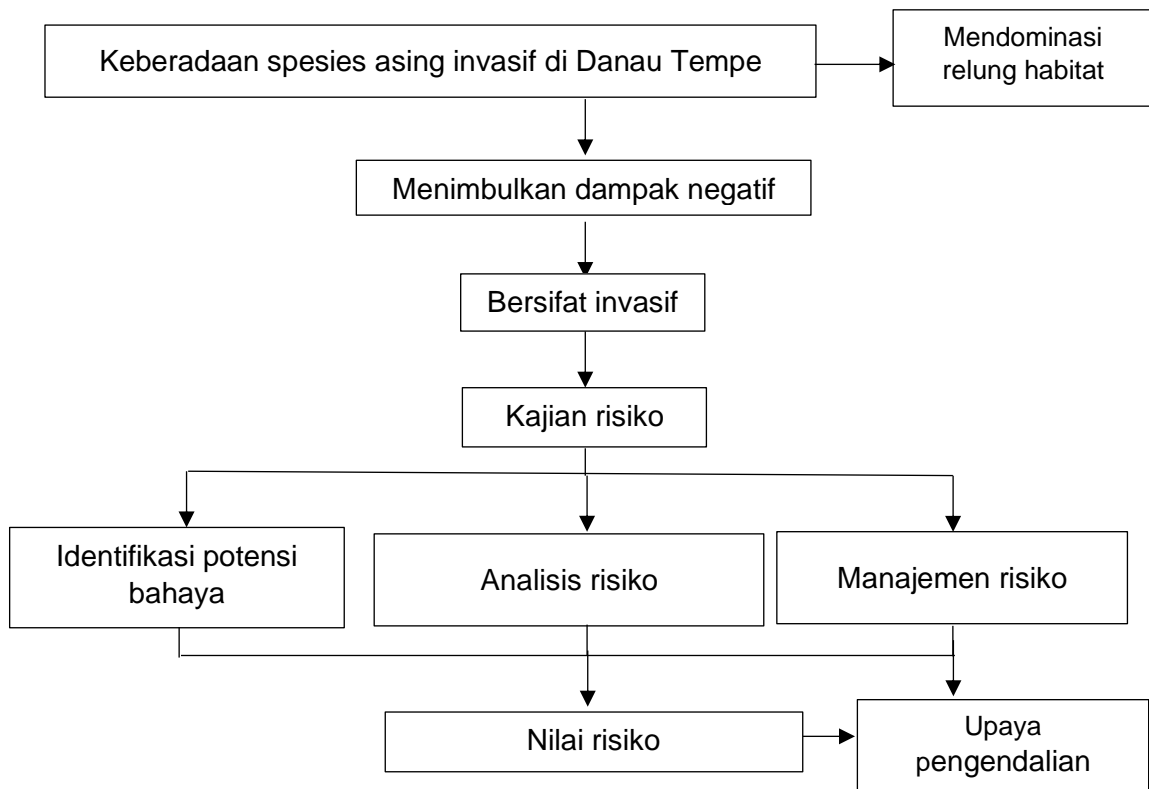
Keberadaan spesies asing invasif di Danau Tempe

Mendominasi relung habitat

Menimbulkan dampak negatif

Bersifat invasif

Kajian risiko

Identifikasi potensi bahaya

Analisis risiko

Manajemen risiko

Nilai risiko

Upaya pengendalian